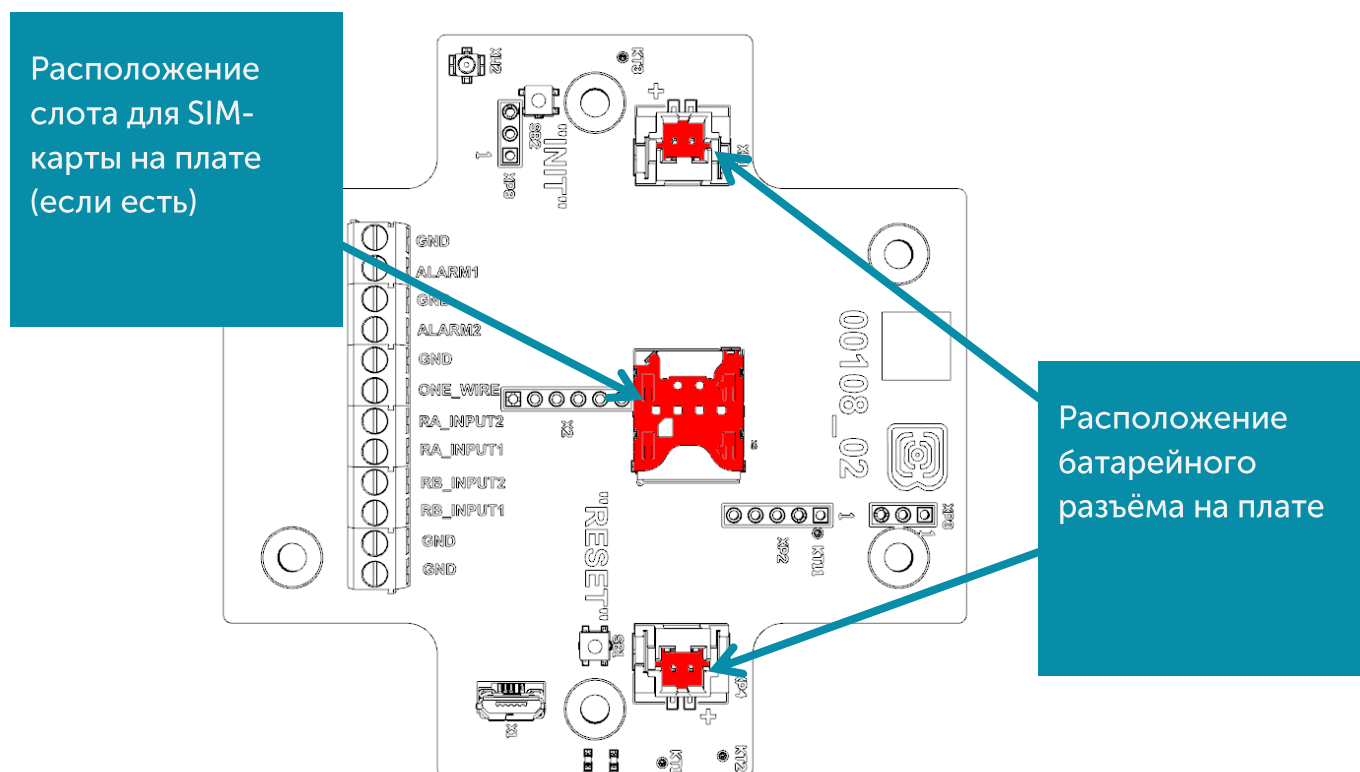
Расположение слота для SIM-карты на плате (если есть)

Расположение батарейного разъёма на плате

"INIT"
SB2
XP8
XW2
KT3
+
X4
GND
ALARM1
GND
ALARM2
GND
ONE_WIRE
RA_INPUT2
RA_INPUT1
RB_INPUT2
RB_INPUT1
GND
GND
X2
00108_02
1
XP2
KT4
XP6
"RESET"
SB1
X1
XP1
+
KT1
KT2